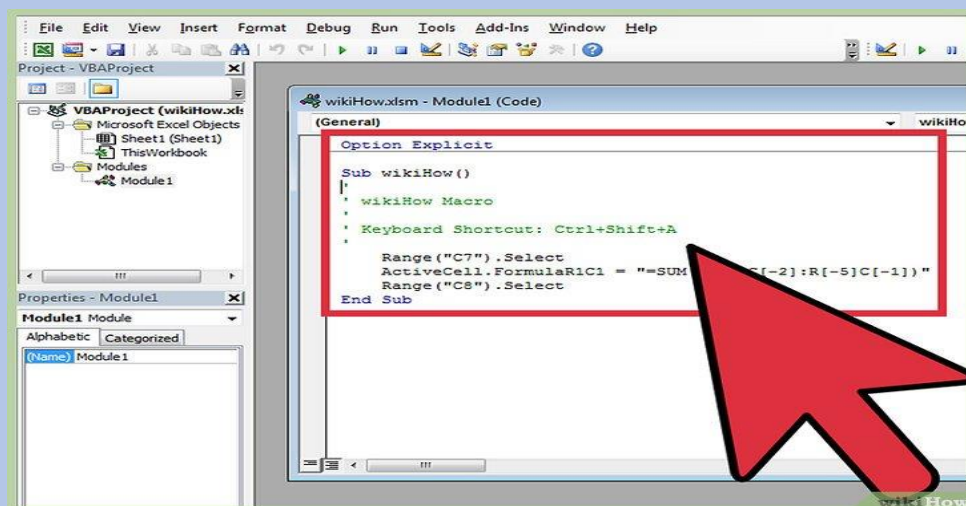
File Edit View Insert Format Debug Run Tools Add-Ins Window Help

Project - VBAProject

VBAProject (wikiHow.xls
Microsoft Excel Objects
Sheet1 (Sheet1)
ThisWorkbook
Modules
Module1

Properties - Module1
Module1 Module
Alphabetic Categorized
(Name) Module1

wikiHow.xlsm - Module1 (Code)
(General)
wikiHo

Option Explicit

Sub wikiHow()
'
' wikiHow Macro
'
' Keyboard Shortcut: Ctrl+Shift+A
'
Range("C7").Select
ActiveCell.FormulaR1C1 = "=SUM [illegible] C[-2]:R[-5]C[-1])"
Range("C8").Select
End Sub

wikiHow